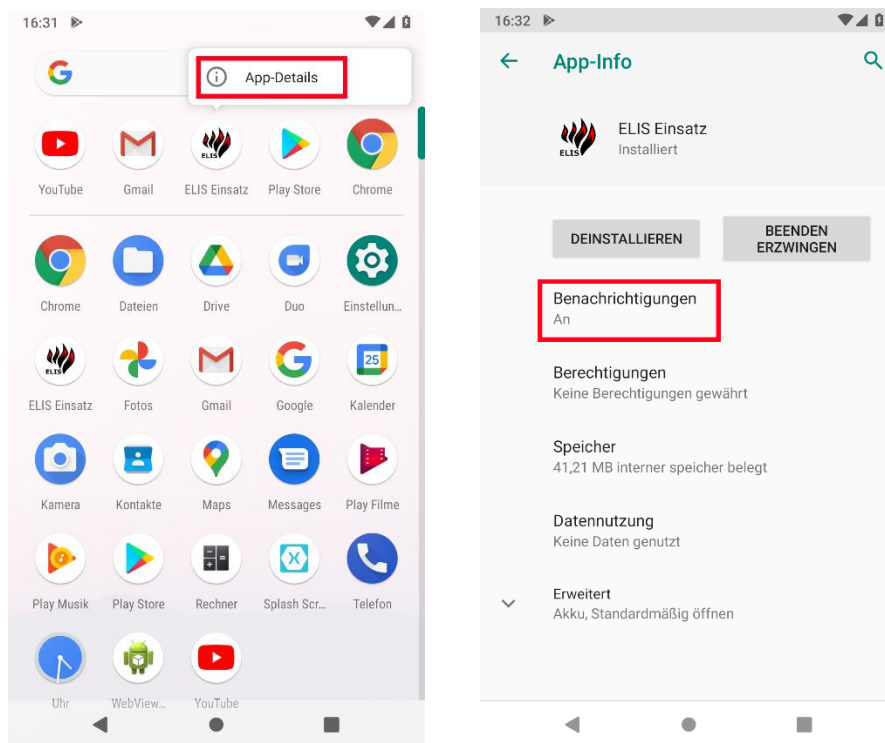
16:31

App-Details

YouTube
Gmail
ELIS Einsatz
Play Store
Chrome

Chrome
Dateien
Drive
Duo
Einstellun...

ELIS Einsatz
Fotos
Gmail
Google
Kalender

Kamera
Kontakte
Maps
Messages
Play Filme

Play Musik
Play Store
Rechner
Splash Scr...
Telefon

Uhr
WebView...
YouTube

16:32

App-Info

ELIS Einsatz
Installiert

DEINSTALLIEREN
BEENDEN ERZWINGEN

Benachrichtigungen
An

Berechtigungen
Keine Berechtigungen gewährt

Speicher
41,21 MB interner speicher belegt

Datennutzung
Keine Daten genutzt

Erweitert
Akku, Standardmäßig öffnen